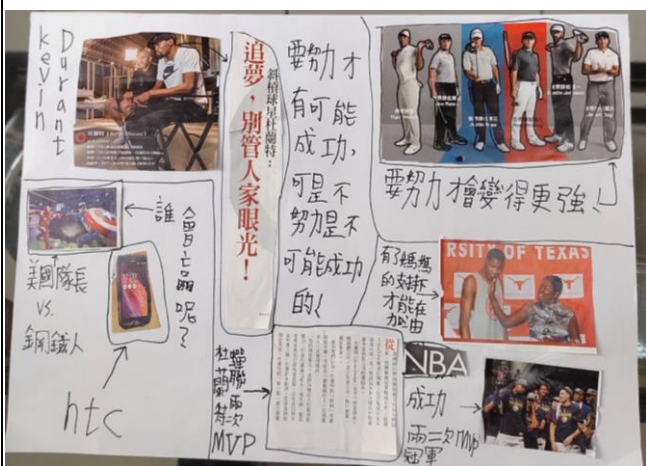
kevin Durant

新籃球皇杜蘭特：
追夢，別管人家眼光！

要努力才有可能成功，可是不努力是不可能成功的！

要努力才會變得更強！

誰會贏呢？

美國隊長 vs. 鋼鐵人

htc

有了媽媽的支持才能在加油

RSITY OF TEXAS

杜蘭特贏兩次MVP

NBA

成功
兩次MVP冠軍